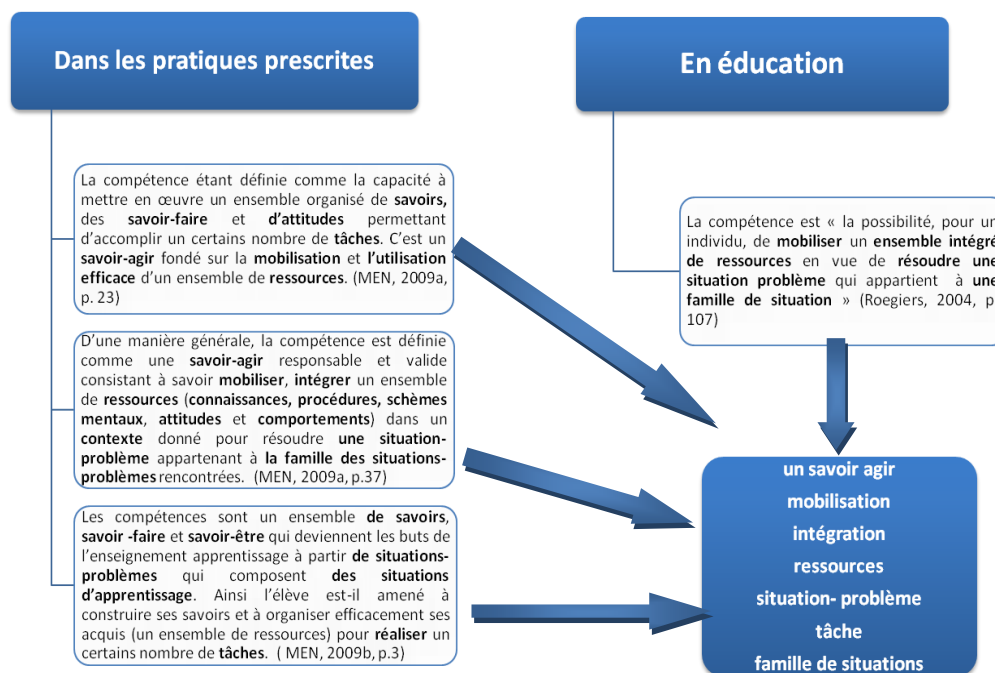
Dans les pratiques prescrites

En éducation

La compétence étant définie comme la capacité à mettre en œuvre un ensemble organisé de **savoirs,** des **savoir-faire** et **d'attitudes** permettant d'accomplir un certains nombre de **tâches**. C'est un **savoir-agir** fondé sur la **mobilisation** et **l'utilisation efficace** d'un ensemble de **ressources**. (MEN, 2009a, p. 23)

D'une manière générale, la compétence est définie comme une **savoir-agir** responsable et valide consistant à savoir **mobiliser**, **intégrer** un ensemble de **ressources** (**connaissances, procédures, schèmes mentaux**, **attitudes** et **comportements**) dans un **contexte** donné pour résoudre **une situation-problème** appartenant à **la famille des situations-problèmes** rencontrées. (MEN, 2009a, p.37)

Les compétences sont un ensemble **de savoirs**, **savoir -faire** et **savoir-être** qui deviennent les buts de l'enseignement apprentissage à partir **de situations-problèmes** qui composent **des situations d'apprentissage**. Ainsi l'élève est-il amené à construire ses savoirs et à organiser efficacement ses acquis (un ensemble de ressources) pour **réaliser** un certains nombre de **tâches**. ( MEN, 2009b, p.3)

La compétence est « la possibilité, pour un individu, de **mobiliser** un **ensemble intégr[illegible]** **de ressources** en vue de **résoudre un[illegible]** **situation problème** qui appartient à **un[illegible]** **famille de situation** » (Roegiers, 2004, p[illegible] 107)

un savoir agir
mobilisation
intégration
ressources
situation- problème
tâche
famille de situations